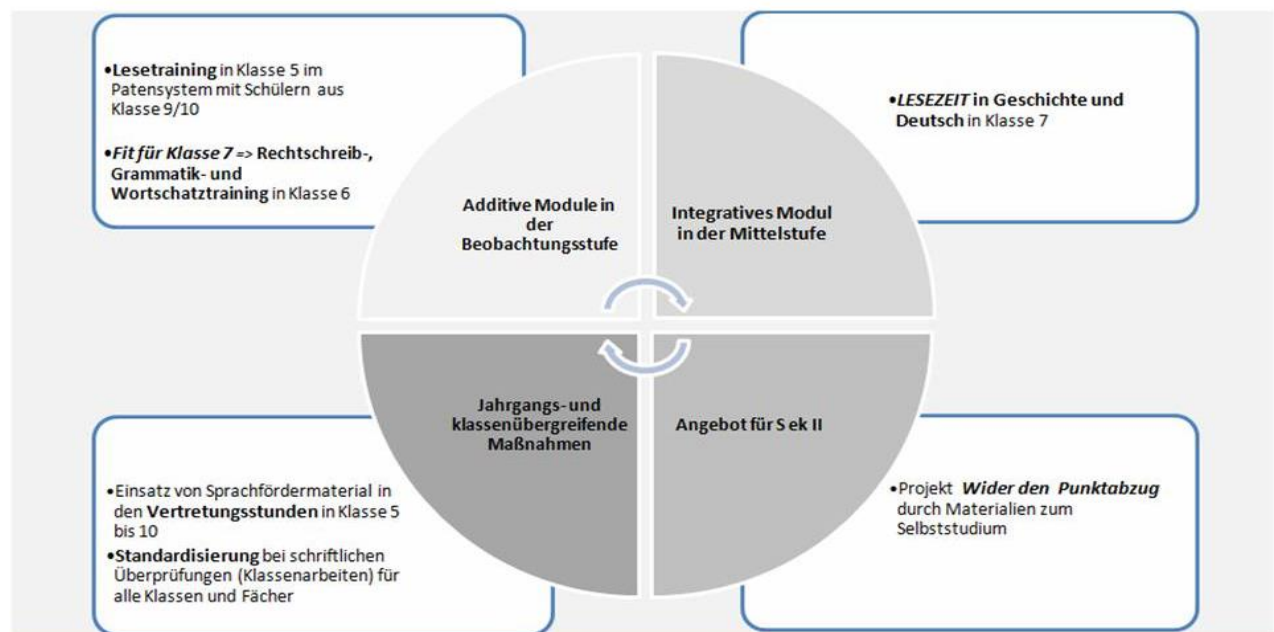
•Lesetraining in Klasse 5 im Patensystem mit Schülern aus Klasse 9/10

•Fit für Klasse 7 => Rechtschreib-, Grammatik- und Wortschatztraining in Klasse 6

•LESEZEIT in Geschichte und Deutsch in Klasse 7

Additive Module in der Beobachtungsstufe

Integratives Modul in der Mittelstufe

Jahrgangs- und klassenübergreifende Maßnahmen

Angebot für S ek II

•Einsatz von Sprachfördermaterial in den Vertretungsstunden in Klasse 5 bis 10

•Standardisierung bei schriftlichen Überprüfungen (Klassenarbeiten) für alle Klassen und Fächer

•Projekt Wider den Punktabzug durch Materialien zum Selbststudium